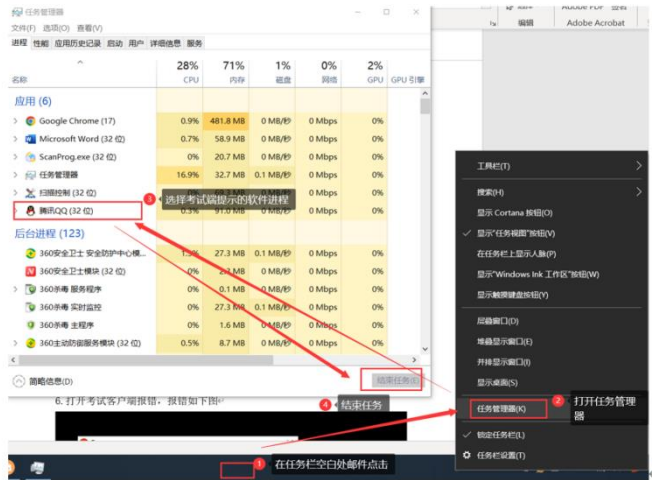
任务管理器
文件(F) 选项(O) 查看(V)
进程 性能 应用历史记录 启动 用户 详细信息 服务

| 名称 | 28% CPU | 71% 内存 | 1% 磁盘 | 0% 网络 | 2% GPU | GPU 引擎 |
|---|---|---|---|---|---|---|
| 应用 (6) | | | | | | |
| Google Chrome (17) | 0.9% | 481.8 MB | 0 MB/秒 | 0 Mbps | 0% | |
| Microsoft Word (32 位) | 0.7% | 58.9 MB | 0 MB/秒 | 0 Mbps | 0% | |
| ScanProg.exe (32 位) | 0% | 20.7 MB | 0 MB/秒 | 0 Mbps | 0% | |
| 任务管理器 | 16.9% | 32.7 MB | 0.1 MB/秒 | 0 Mbps | 0% | |
| 扫描控制 (32 位) | | | | | | |
| 腾讯QQ (32 位) | 0.3% | 91.0 MB | 0 MB/秒 | 0 Mbps | 0% | |
| 后台进程 (123) | | | | | | |
| 360安全卫士 安全防护中心模... | 1.5% | 27.3 MB | 0.1 MB/秒 | 0 Mbps | 0% | |
| 360安全卫士模块 (32 位) | 0% | 2.1 MB | 0 MB/秒 | 0 Mbps | 0% | |
| 360杀毒 服务程序 | 0% | 0.1 MB | 0 MB/秒 | 0 Mbps | 0% | |
| 360杀毒 实时监控 | 0% | 27.3 MB | 0.1 MB/秒 | 0 Mbps | 0% | |
| 360杀毒 主程序 | 0% | 1.6 MB | 0 MB/秒 | 0 Mbps | 0% | |
| 360主动防御服务模块 (32 位) | 0.5% | 8.7 MB | 0 MB/秒 | 0 Mbps | 0% | |

简略信息(D)
结束任务(E)

3 选择考试端提示的软件进程
4 结束任务
1 在任务栏空白处邮件点击
2 打开任务管理器

工具栏(T)
搜索(H)
显示 Cortana 按钮(O)
显示"任务视图"按钮(V)
在任务栏上显示人脉(P)
显示"Windows Ink 工作区"按钮(W)
显示触摸键盘按钮(Y)
层叠窗口(D)
堆叠显示窗口(E)
并排显示窗口(I)
显示桌面(S)
任务管理器(K)
锁定任务栏(L)
任务栏设置(T)

Adobe PDF
编辑
Adobe Acrobat

6. 打开考试客户端报错，报错如下图：